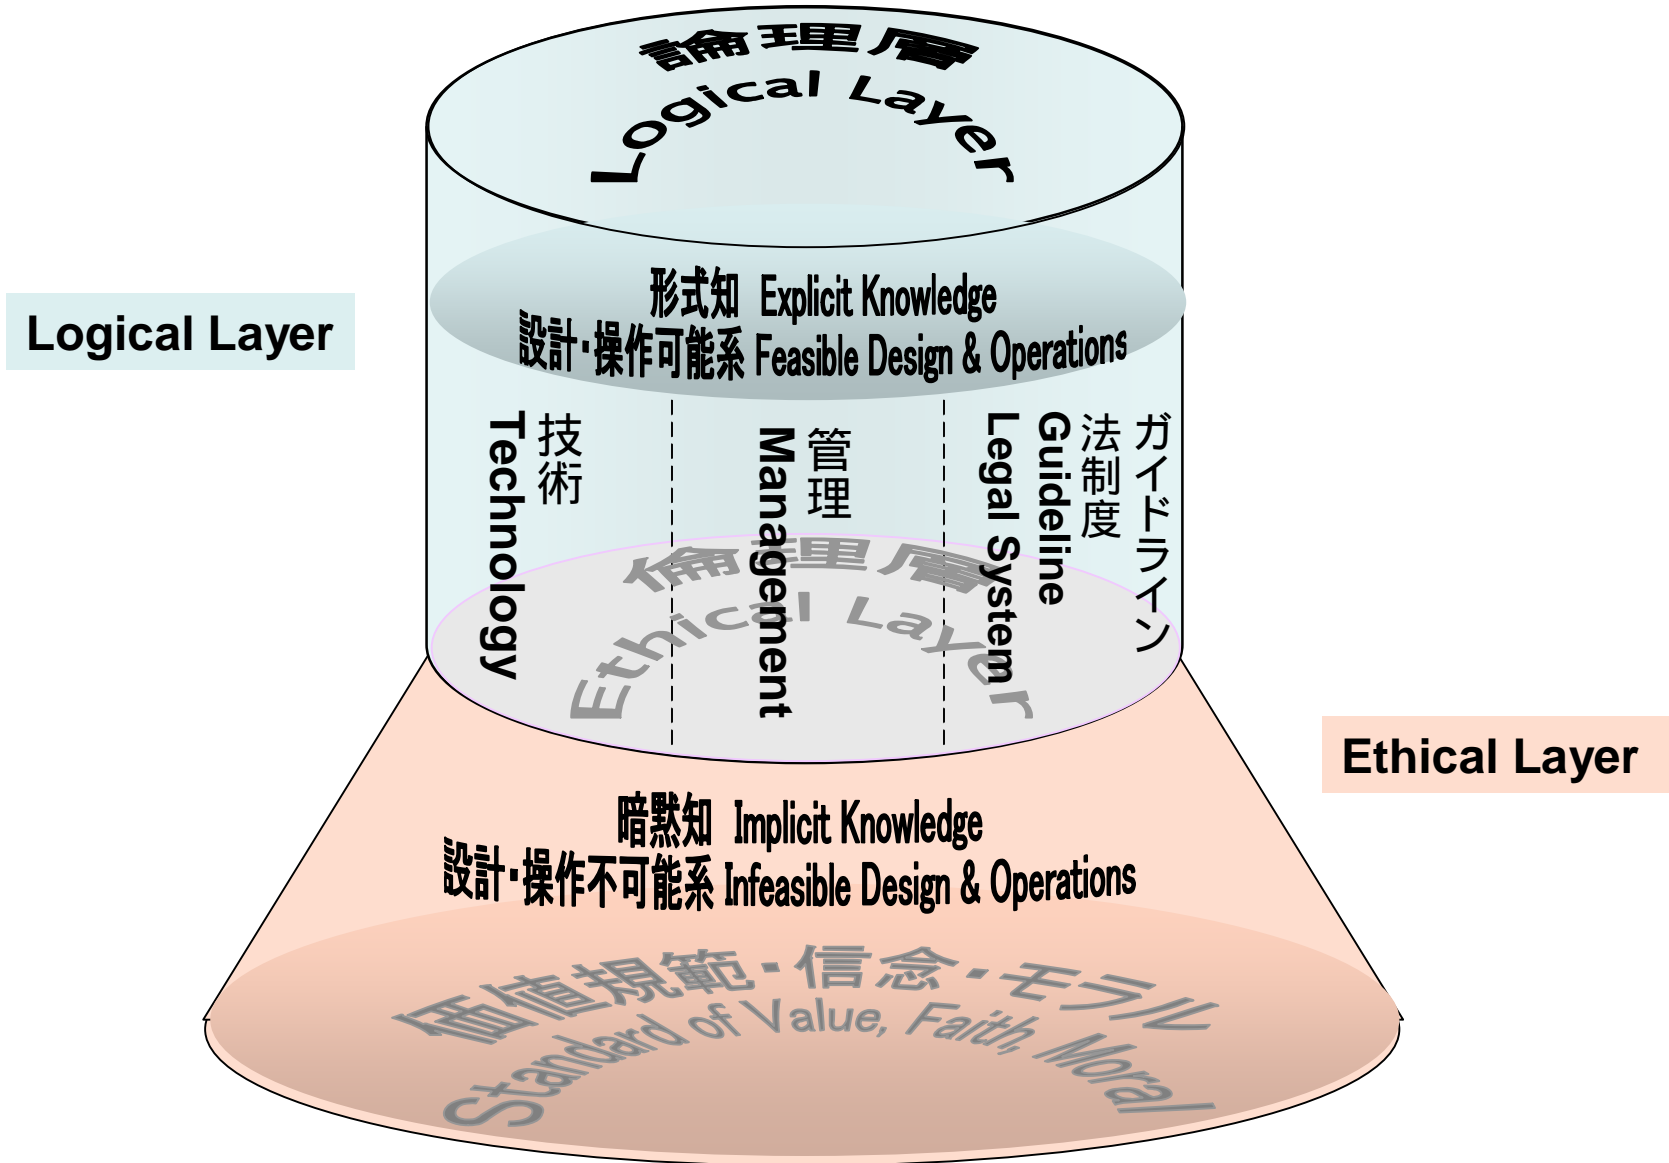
論理層
Logical Layer

Logical Layer

形式知 Explicit Knowledge
設計･操作可能系 Feasible Design & Operations

技術
Technology

管理
Management

法制度
Legal System

ガイドライン
Guideline

倫理層
Ethical Layer

Ethical Layer

暗黙知 Implicit Knowledge
設計･操作不可能系 Infeasible Design & Operations

価値規範・信念・モラル
Standard of Value, Faith, Moral